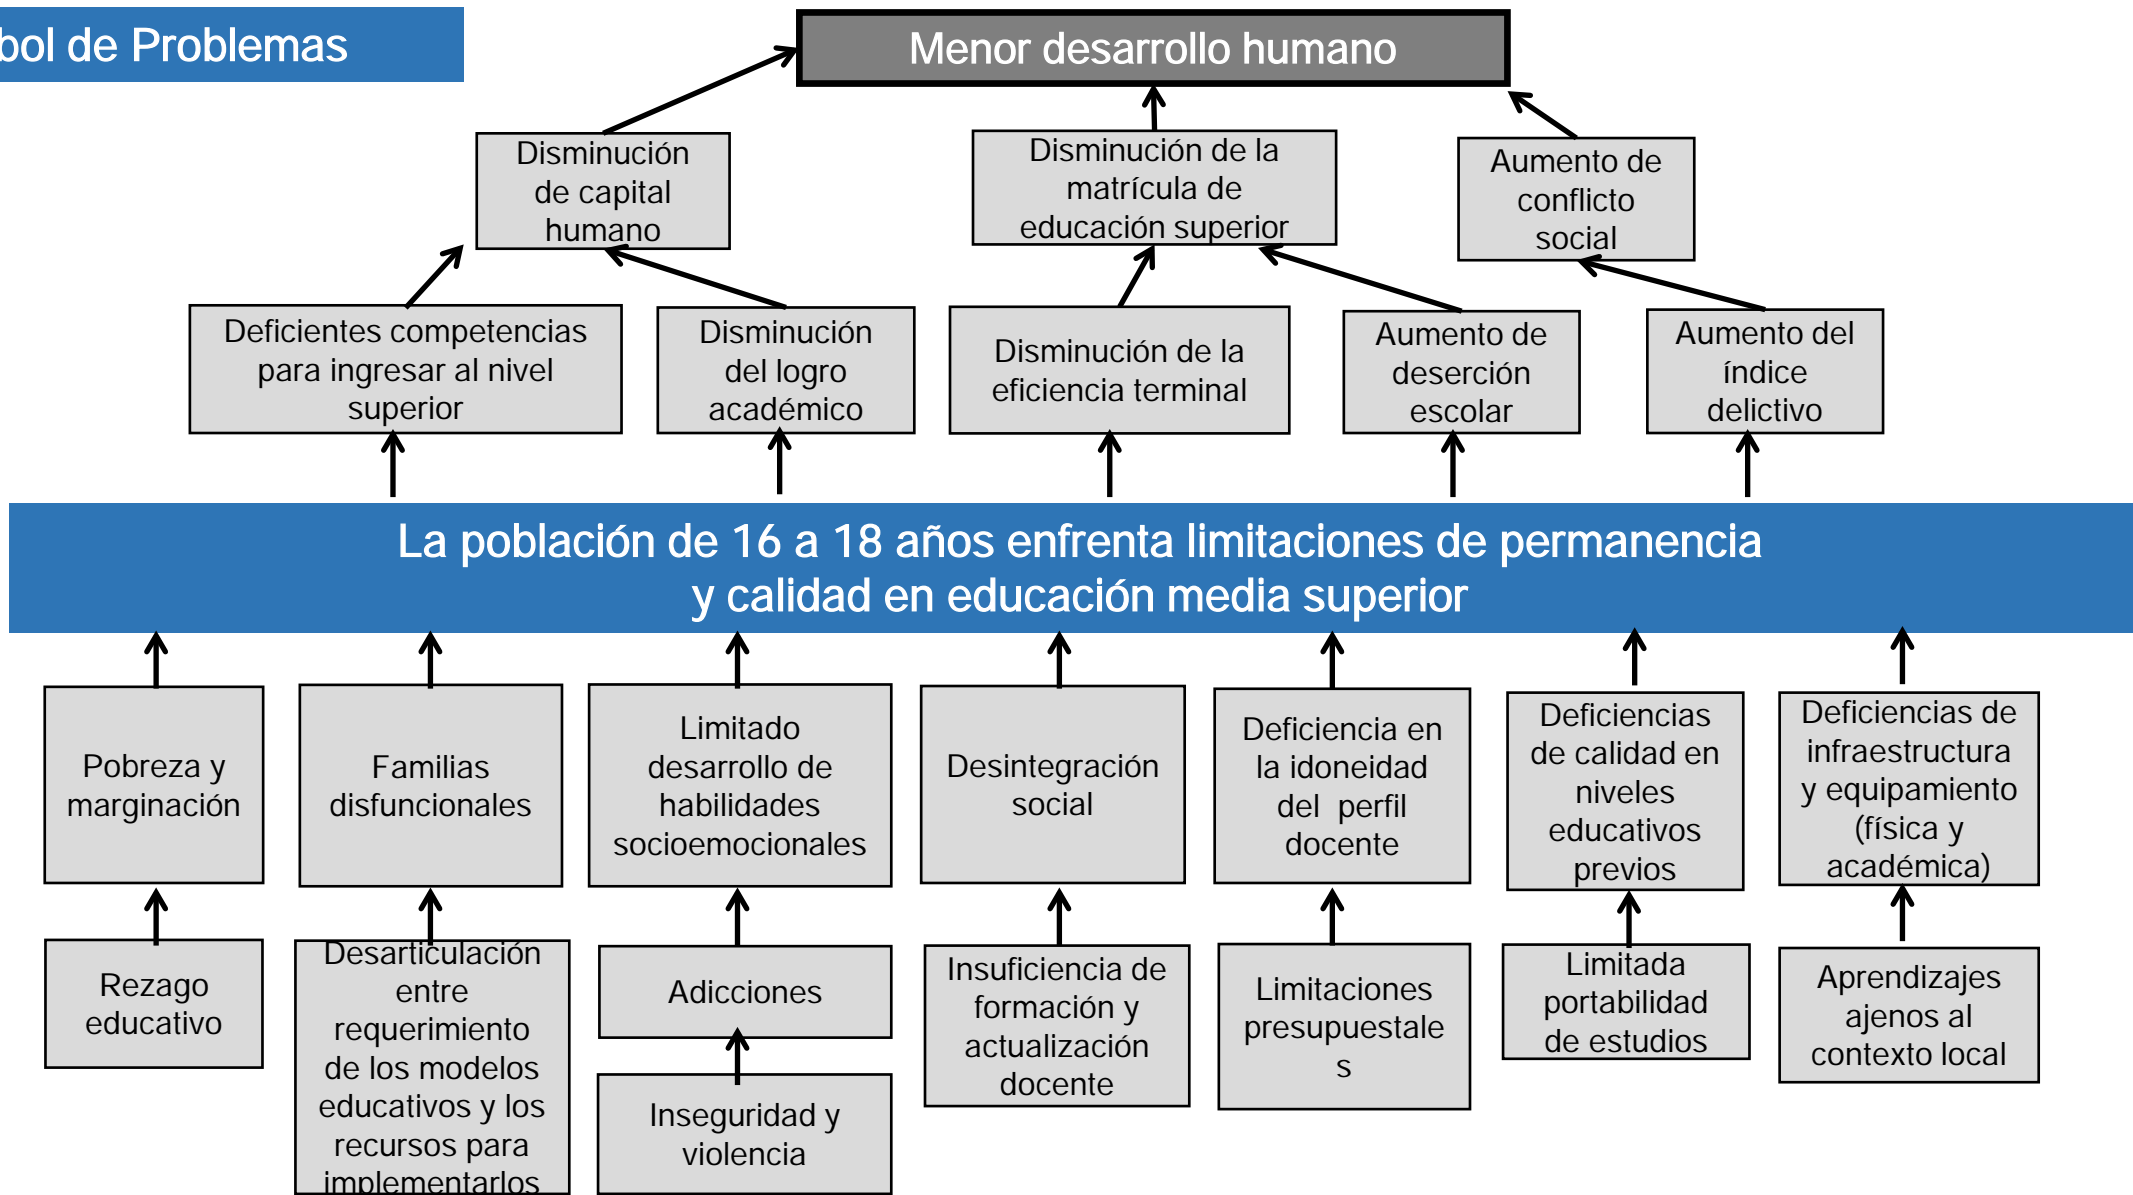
bol de Problemas

Menor desarrollo humano

Disminución de capital humano

Disminución de la matrícula de educación superior

Aumento de conflicto social

Deficientes competencias para ingresar al nivel superior

Disminución del logro académico

Disminución de la eficiencia terminal

Aumento de deserción escolar

Aumento del índice delictivo

La población de 16 a 18 años enfrenta limitaciones de permanencia y calidad en educación media superior

Pobreza y marginación

Familias disfuncionales

Limitado desarrollo de habilidades socioemocionales

Desintegración social

Deficiencia en la idoneidad del perfil docente

Deficiencias de calidad en niveles educativos previos

Deficiencias de infraestructura y equipamiento (física y académica)

Rezago educativo

Desarticulación entre requerimiento de los modelos educativos y los recursos para implementarlos

Adicciones

Inseguridad y violencia

Insuficiencia de formación y actualización docente

Limitaciones presupuestale s

Limitada portabilidad de estudios

Aprendizajes ajenos al contexto local